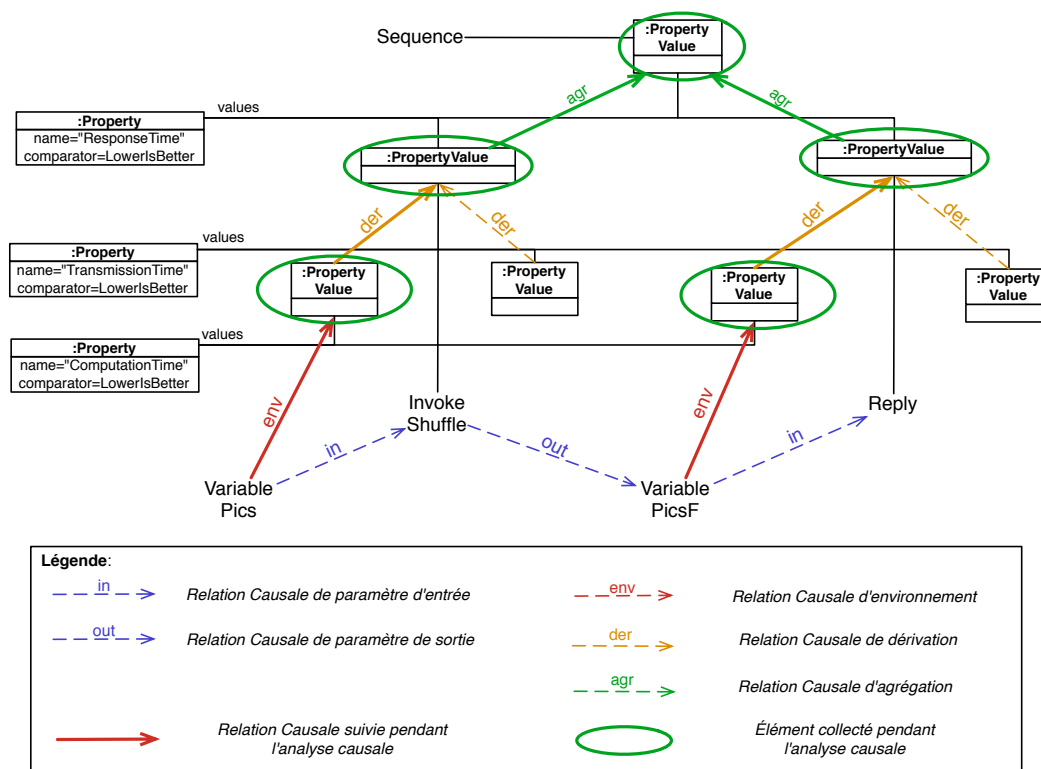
Sequence

:Property Value

agr

agr

:Property
name="ResponseTime"
comparator=LowerIsBetter

values

:PropertyValue

:PropertyValue

der

der

der

der

:Property
name="TransmissionTime"
comparator=LowerIsBetter

values

:Property Value

:Property Value

:Property Value

:Property Value

:Property
name="ComputationTime"
comparator=LowerIsBetter

values

env

Invoke Shuffle

env

Reply

in

out

in

Variable Pics

Variable PicsF

Légende:

in — Relation Causale de paramètre d'entrée

env — Relation Causale d'environnement

out — Relation Causale de paramètre de sortie

der — Relation Causale de dérivation

agr — Relation Causale d'agrégation

Relation Causale suivie pendant l'analyse causale

Élément collecté pendant l'analyse causale